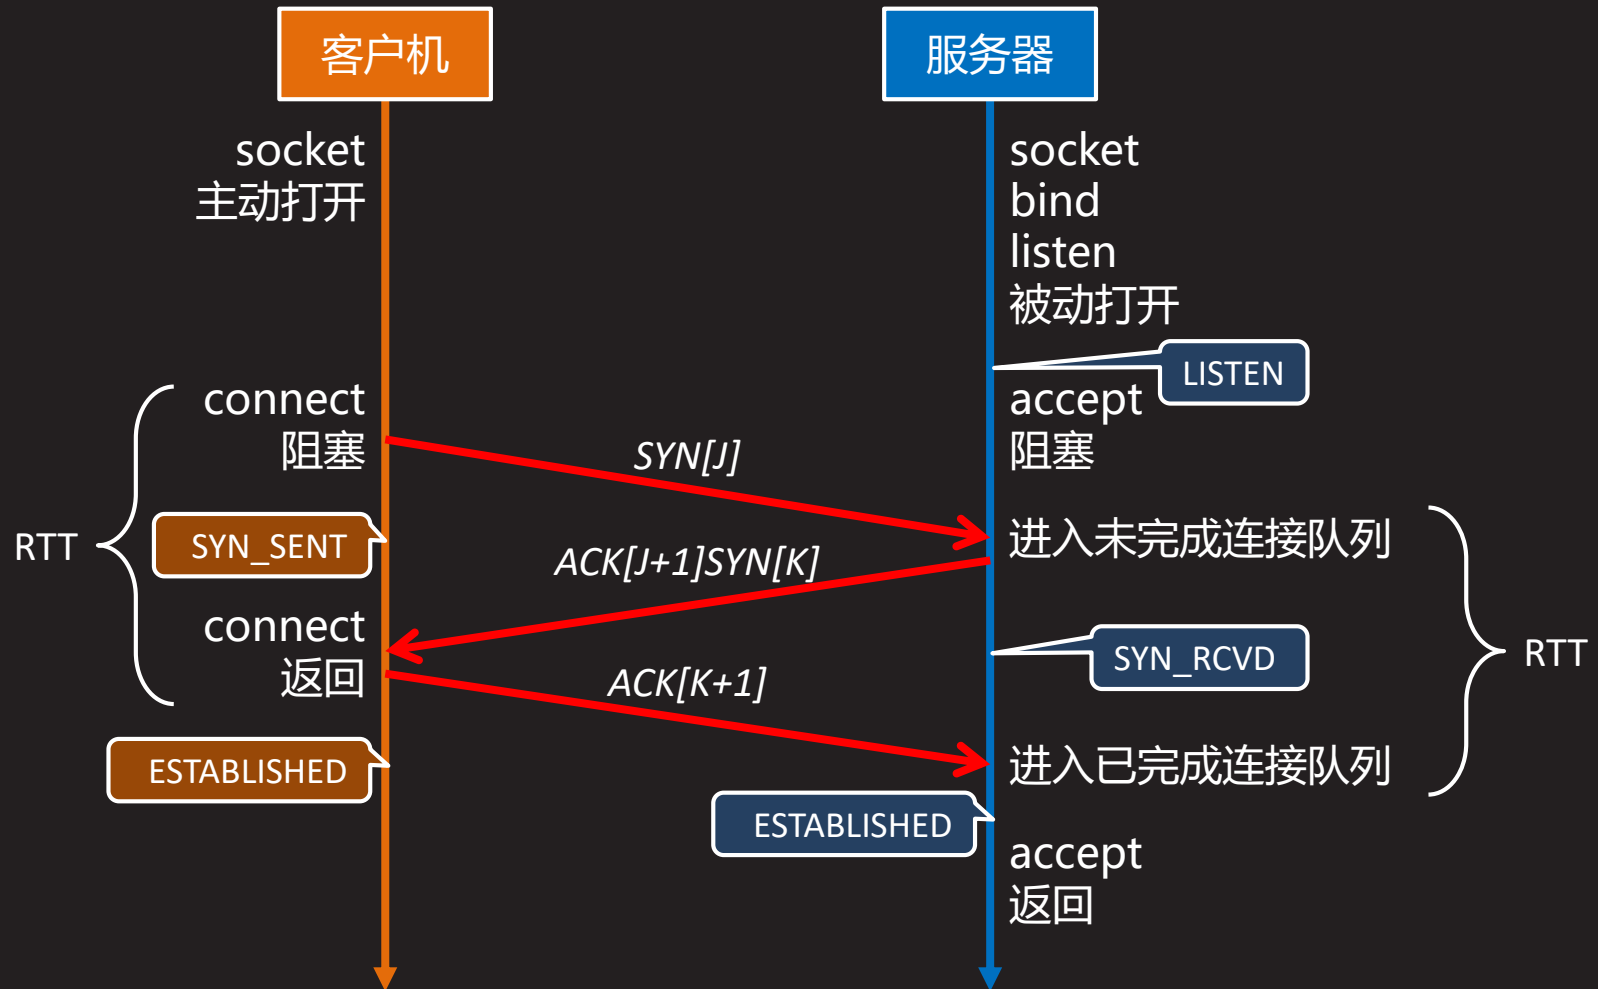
客户机

服务器

socket
主动打开

socket
bind
listen
被动打开

LISTEN

accept
阻塞

connect
阻塞

SYN[J]

RTT

SYN_SENT

ACK[J+1]SYN[K]

进入未完成连接队列

connect
返回

SYN_RCVD

RTT

ACK[K+1]

ESTABLISHED

进入已完成连接队列

ESTABLISHED

accept
返回